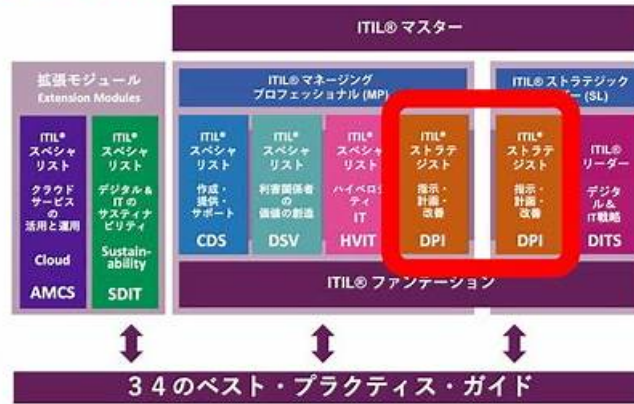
ITIL® マスター

拡張モジュール
Extension Modules

ITIL® スペシャリスト
クラウドサービスの活用と運用
Cloud
AMCS

ITIL® スペシャリスト
デジタル&ITのサステイナビリティ
Sustainability
SDIT

ITIL® マネージング プロフェッショナル (MP)

ITIL® スペシャリスト
作成・提供・サポート
CDS

ITIL® スペシャリスト
利害関係者の価値の創造
DSV

ITIL® スペシャリスト
ハイベロシティIT
HVIT

ITIL® ストラテジスト
指示・計画・改善
DPI

ITIL® ストラテジック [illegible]ー (SL)

ITIL® ストラテジスト
指示・計画・改善
DPI

ITIL® リーダー
デジタル&IT戦略
DITS

ITIL® ファンデーション

34のベスト・プラクティス・ガイド